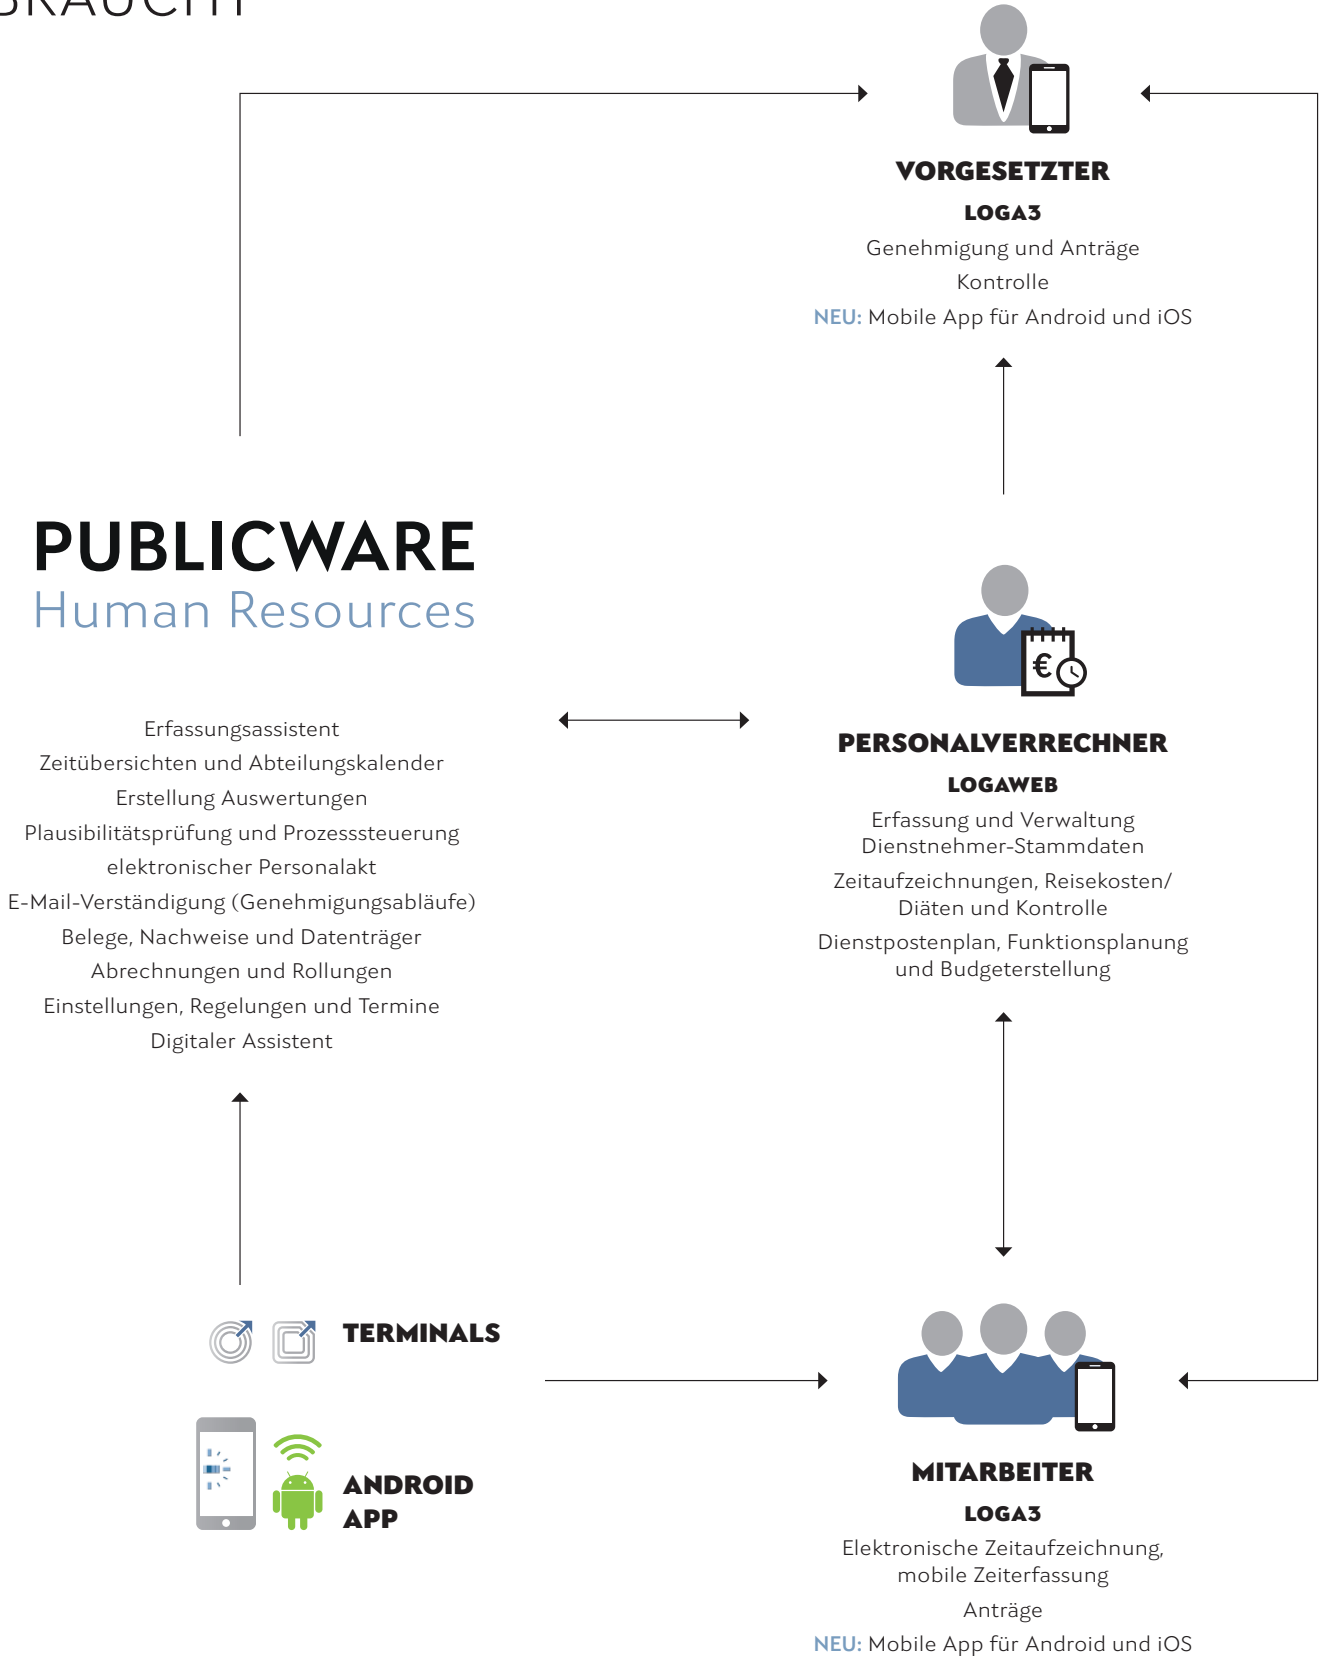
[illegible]RAUCH

VORGESETZTER
LOGA3
Genehmigung und Anträge
Kontrolle
NEU: Mobile App für Android und iOS

PUBLICWARE
Human Resources

Erfassungsassistent
Zeitübersichten und Abteilungskalender
Erstellung Auswertungen
Plausibilitätsprüfung und Prozesssteuerung
elektronischer Personalakt
E-Mail-Verständigung (Genehmigungsabläufe)
Belege, Nachweise und Datenträger
Abrechnungen und Rollungen
Einstellungen, Regelungen und Termine
Digitaler Assistent

PERSONALVERRECHNER
LOGAWEB
Erfassung und Verwaltung Dienstnehmer-Stammdaten
Zeitaufzeichnungen, Reisekosten/ Diäten und Kontrolle
Dienstpostenplan, Funktionsplanung und Budgeterstellung

TERMINALS

ANDROID APP

MITARBEITER
LOGA3
Elektronische Zeitaufzeichnung, mobile Zeiterfassung
Anträge
NEU: Mobile App für Android und iOS